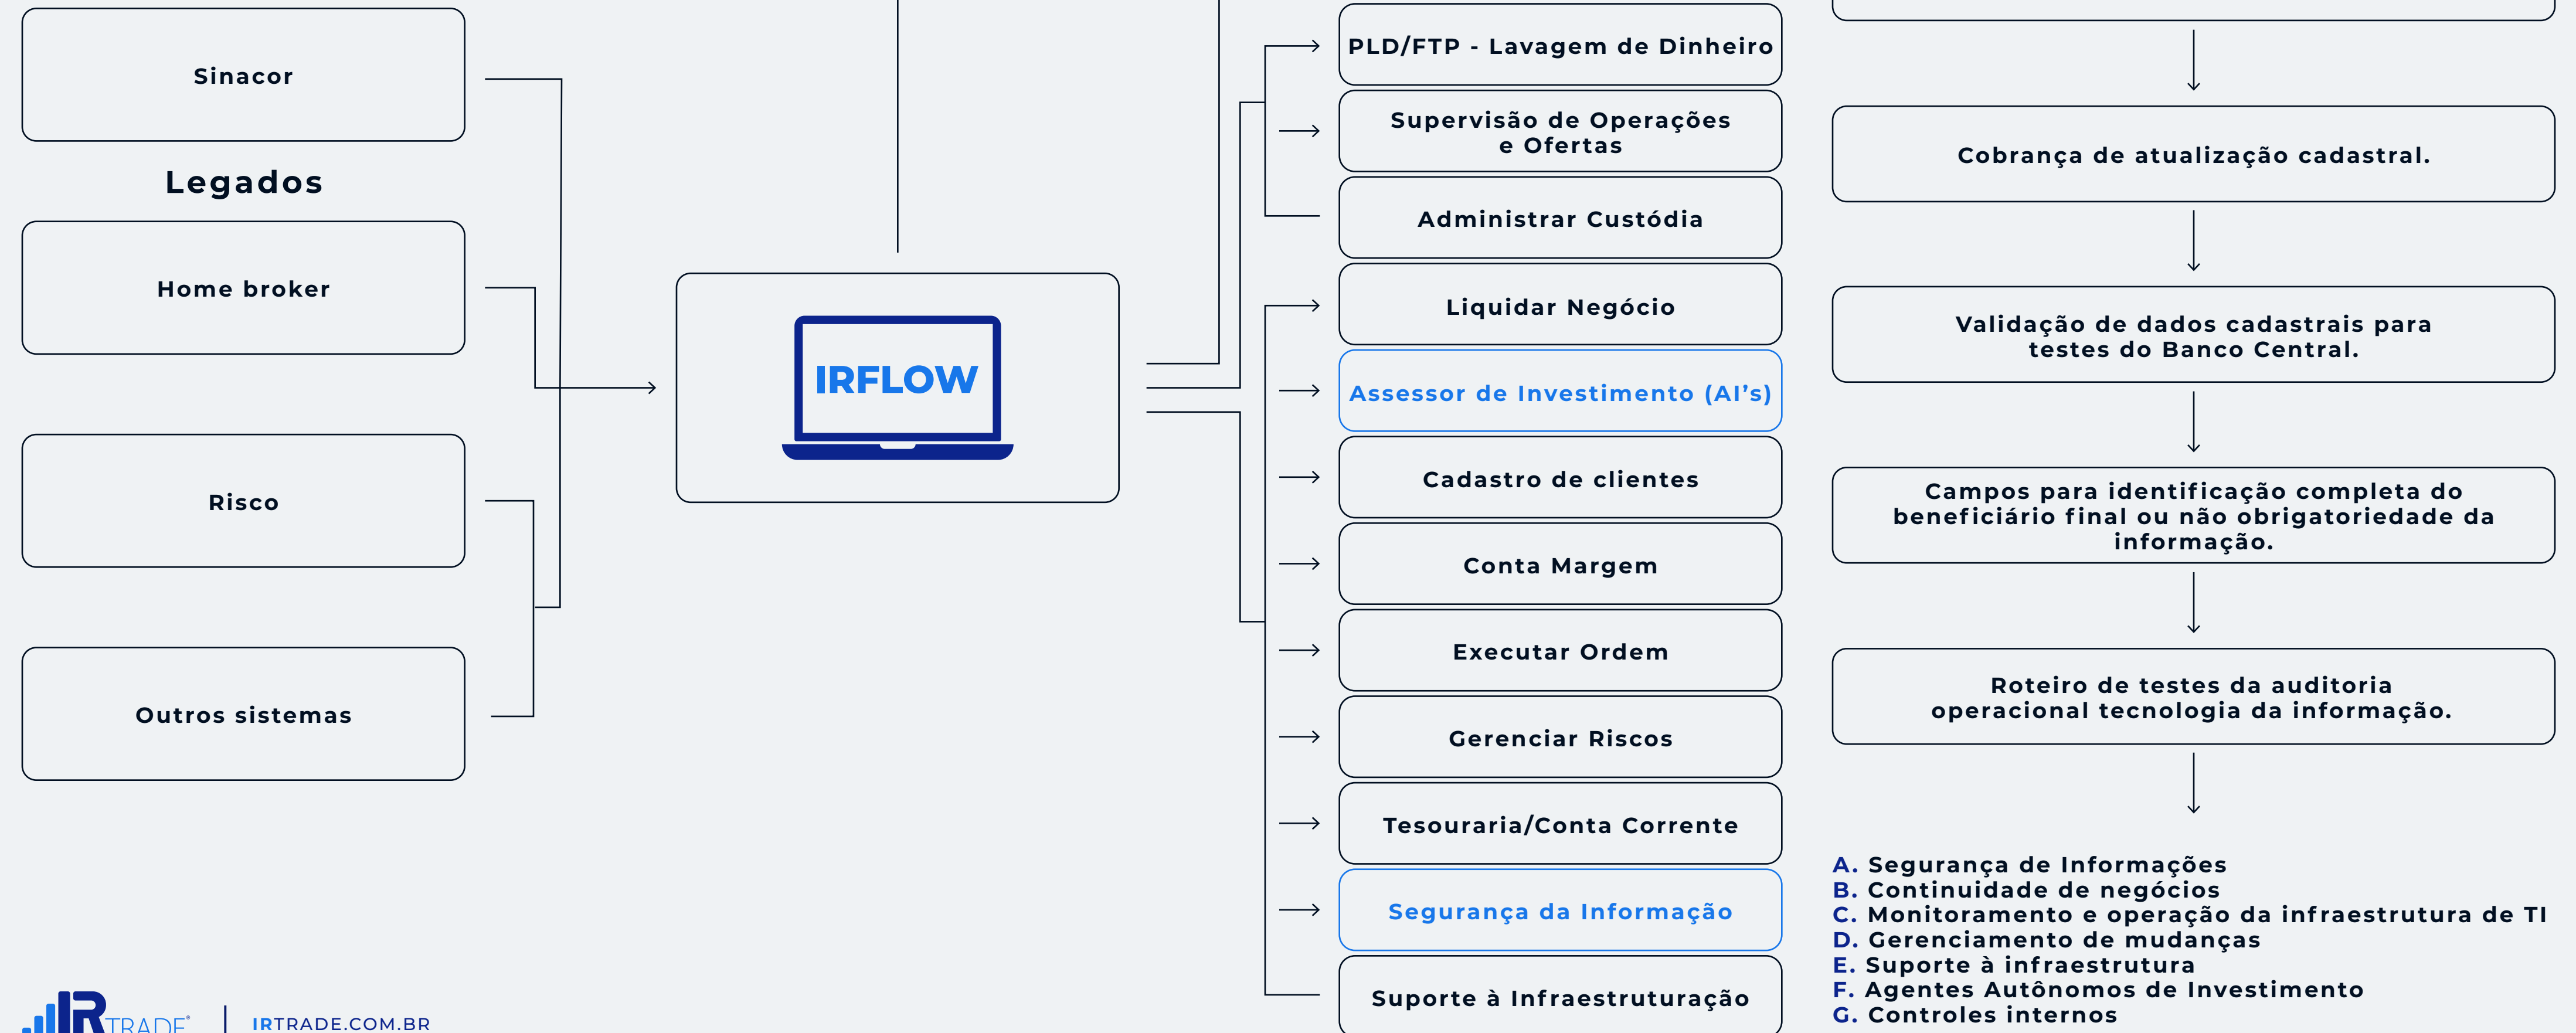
Sinacor

Legados

Home broker

Risco

Outros sistemas

IRFLOW

PLD/FTP - Lavagem de Dinheiro

Supervisão de Operações e Ofertas

Administrar Custódia

Liquidar Negócio

Assessor de Investimento (AI's)

Cadastro de clientes

Conta Margem

Executar Ordem

Gerenciar Riscos

Tesouraria/Conta Corrente

Segurança da Informação

Suporte à Infraestruturação

Cobrança de atualização cadastral.

Validação de dados cadastrais para testes do Banco Central.

Campos para identificação completa do beneficiário final ou não obrigatoriedade da informação.

Roteiro de testes da auditoria operacional tecnologia da informação.

A. Segurança de Informações
B. Continuidade de negócios
C. Monitoramento e operação da infraestrutura de TI
D. Gerenciamento de mudanças
E. Suporte à infraestrutura
F. Agentes Autônomos de Investimento
G. Controles internos

IRTRADE

IRTRADE.COM.BR